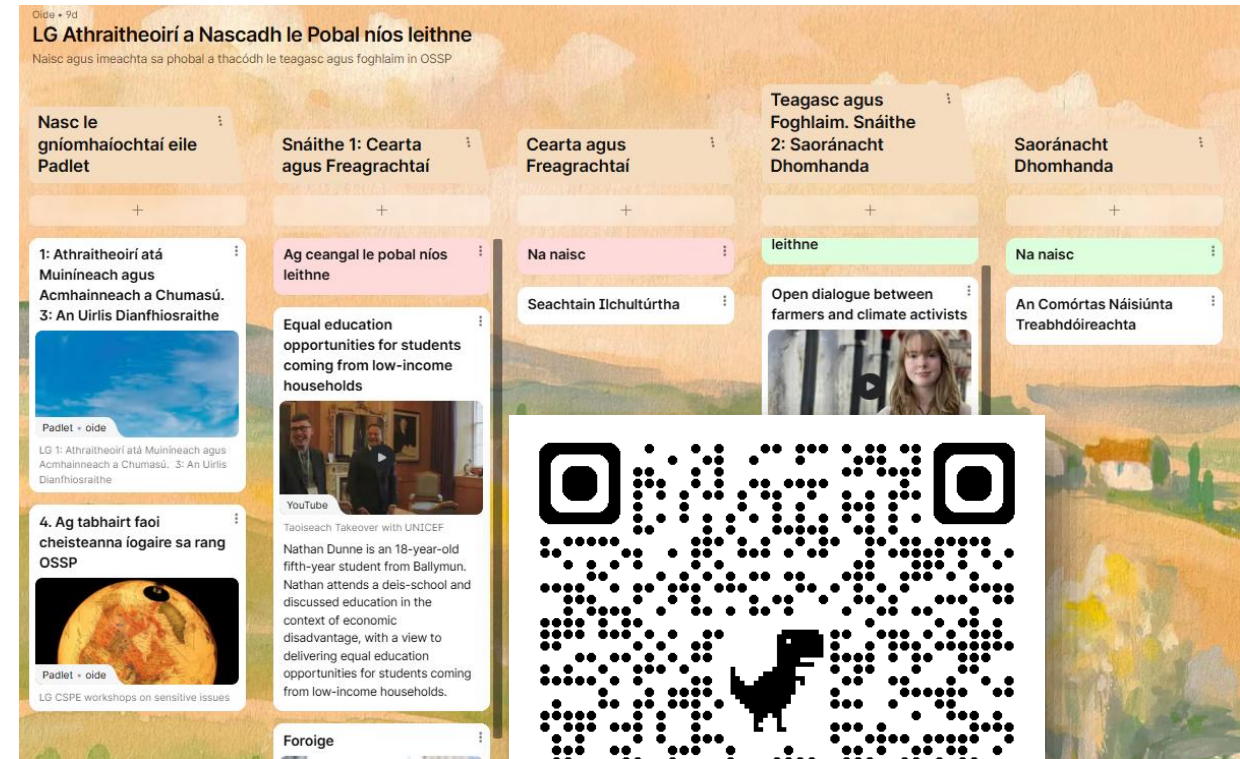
Oide • 9d
LG Athraitheoirí a Nascadh le Pobal níos leithne
Naisc agus imeachta sa phobal a thacódh le teagasc agus foghlaim in OSSP

Nasc le gníomhaíochtaí eile Padlet

+

1: Athraitheoirí atá Muiníneach agus Acmhainneach a Chumasú. 3: An Uirlis Dianfhiosraithe

Padlet • oide
LG 1: Athraitheoirí atá Muiníneach agus Acmhainneach a Chumasú. 3: An Uirlis Dianfhiosraithe

4. Ag tabhairt faoi cheisteanna íogaire sa rang OSSP

Padlet • oide
LG CSPE workshops on sensitive issues

Snáithe 1: Cearta agus Freagrachtaí

+

Ag ceangal le pobal níos leithne

Equal education opportunities for students coming from low-income households

YouTube
Taoiseach Takeover with UNICEF
Nathan Dunne is an 18-year-old fifth-year student from Ballymun. Nathan attends a deis-school and discussed education in the context of economic disadvantage, with a view to delivering equal education opportunities for students coming from low-income households.

Foroige

Cearta agus Freagrachtaí

+

Na naisc

Seachtain Ilchultúrtha

Teagasc agus Foghlaim. Snáithe 2: Saoránacht Dhomhanda

+

leithne

Open dialogue between farmers and climate activists

Saoránacht Dhomhanda

+

Na naisc

An Comórtas Náisiúnta Treabhdóireachta